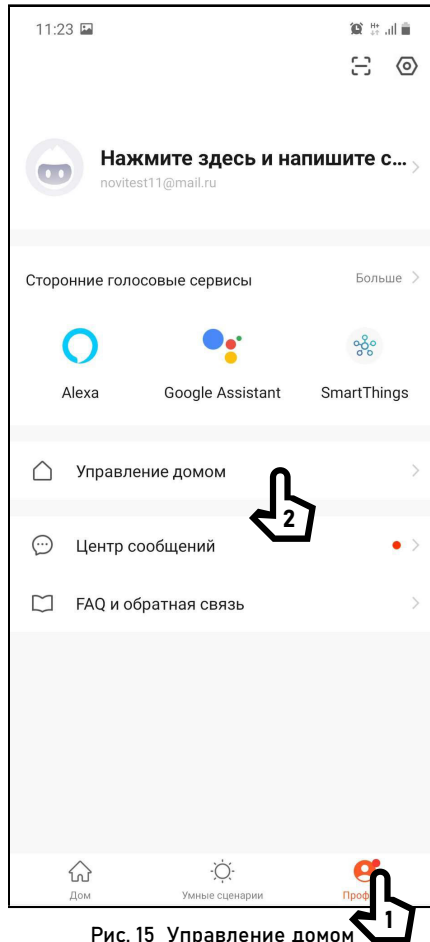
11:23

Нажмите здесь и напишите с...
novitest11@mail.ru

Сторонние голосовые сервисы
Больше

Alexa
Google Assistant
SmartThings

Управление домом

2

Центр сообщений

FAQ и обратная связь

Дом
Умные сценарии
Проф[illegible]

1

Рис. 15 Управление домом